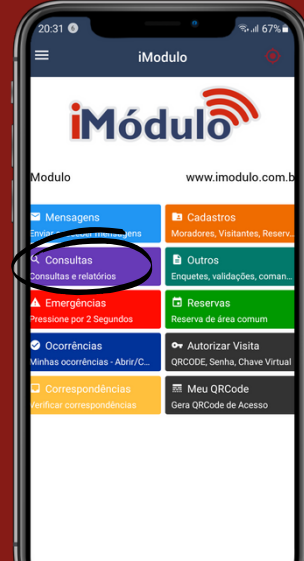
20:31 67%

iModulo

iMódulo

iModulo www.imodulo.com.b

Mensagens
Enviar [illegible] mensagens

Cadastros
Moradores, Visitantes, Reserv...

Consultas
Consultas e relatórios

Outros
Enquetes, validações, coman...

Emergências
Pressione por 2 Segundos

Reservas
Reserva de área comum

Ocorrências
Minhas ocorrências - Abrir/C...

Autorizar Visita
QRCODE, Senha, Chave Virtual

Correspondências
Verificar correspondências

Meu QRCode
Gera QRCode de Acesso